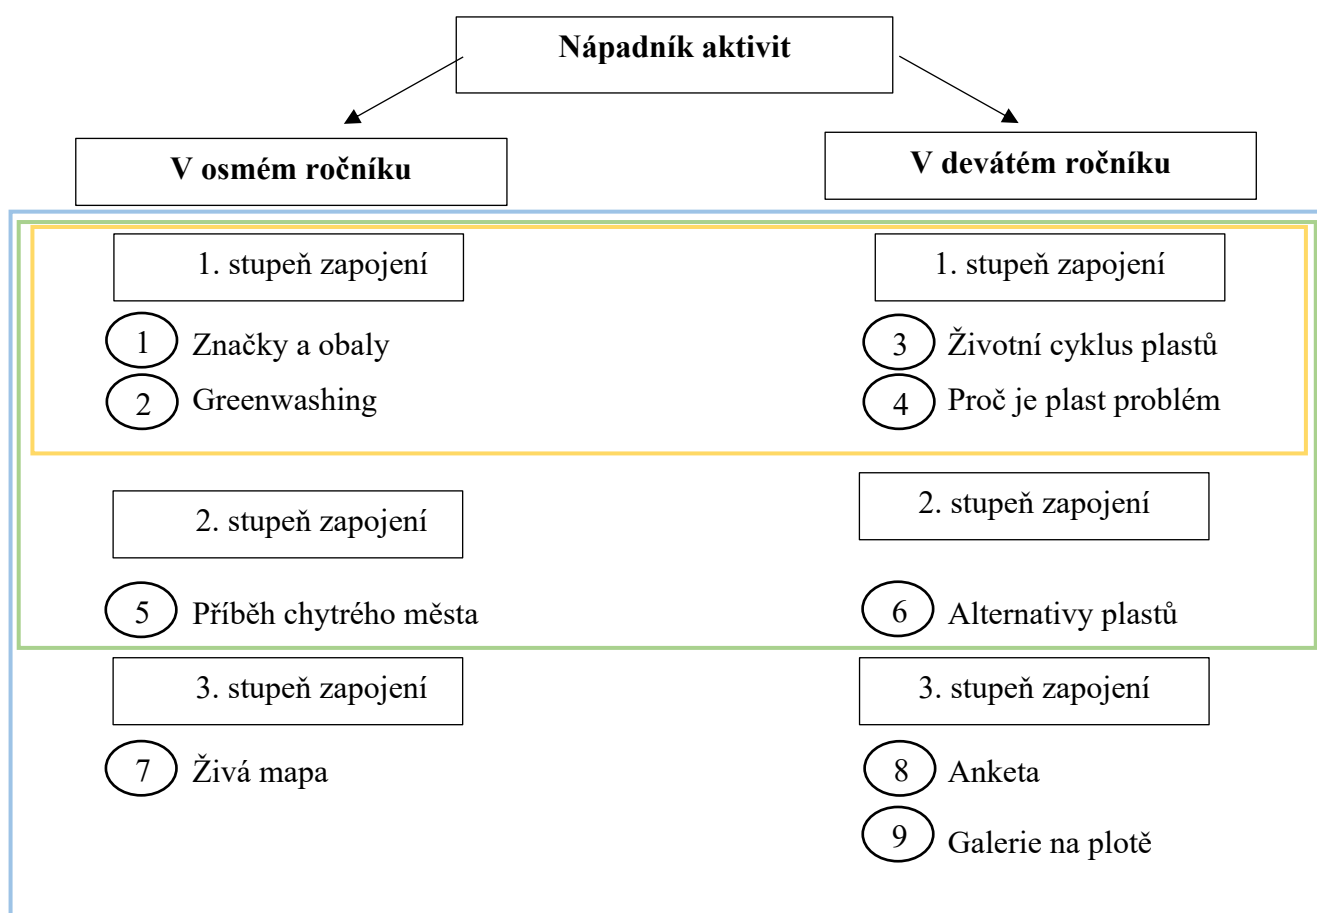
Nápadník aktivit

V osmém ročníku

V devátém ročníku

1. stupeň zapojení

1 Značky a obaly

2 Greenwashing

1. stupeň zapojení

3 Životní cyklus plastů

4 Proč je plast problém

2. stupeň zapojení

5 Příběh chytrého města

2. stupeň zapojení

6 Alternativy plastů

3. stupeň zapojení

7 Živá mapa

3. stupeň zapojení

8 Anketa

9 Galerie na plotě